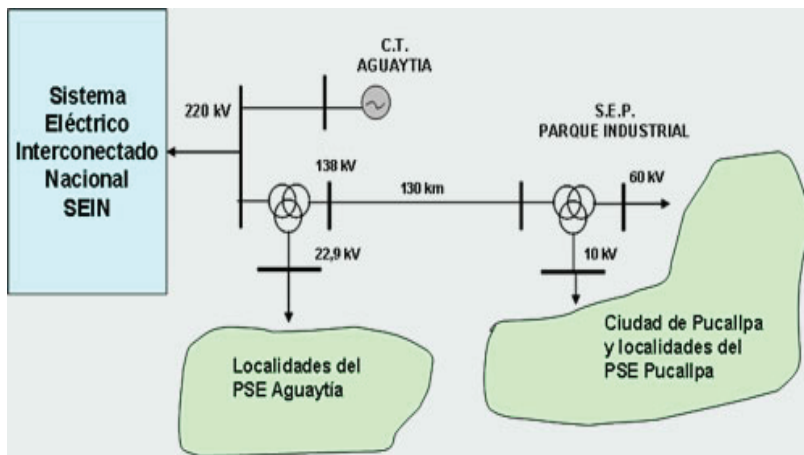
Sistema Eléctrico Interconectado Nacional SEIN

C.T. AGUAYTIA

220 kV

S.E.P. PARQUE INDUSTRIAL

138 kV

130 km

60 kV

22,9 kV

10 kV

Localidades del PSE Aguaytía

Ciudad de Pucallpa y localidades del PSE Pucallpa